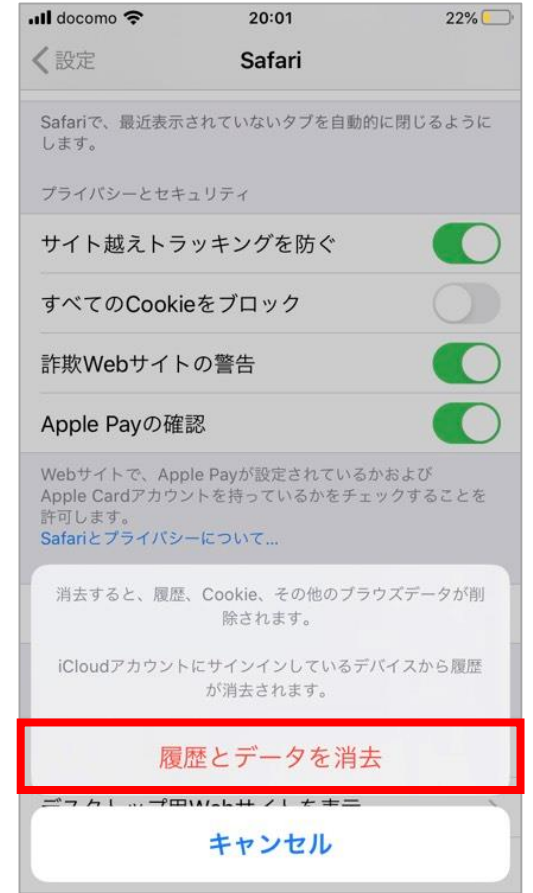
docomo 20:01 22%

設定 Safari

Safariで、最近表示されていないタブを自動的に閉じるようにします。

プライバシーとセキュリティ

サイト越えトラッキングを防ぐ

すべてのCookieをブロック

詐欺Webサイトの警告

Apple Payの確認

Webサイトで、Apple Payが設定されているかおよびApple Cardアカウントを持っているかをチェックすることを許可します。
Safariとプライバシーについて…

消去すると、履歴、Cookie、その他のブラウズデータが削除されます。

iCloudアカウントにサインインしているデバイスから履歴が消去されます。

履歴とデータを消去

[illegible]

キャンセル